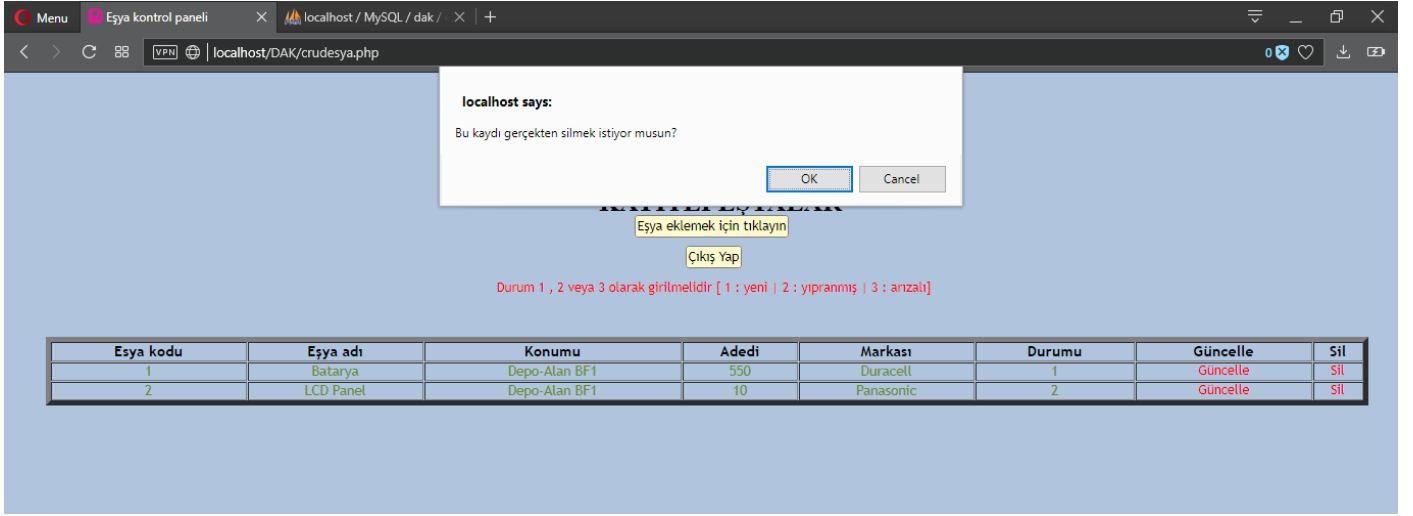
Menu
Eşya kontrol paneli
localhost / MySQL / dak /
localhost/DAK/crudesya.php
VPN
0

localhost says:
Bu kaydı gerçekten silmek istiyor musun?
OK
Cancel

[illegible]

Eşya eklemek için tıklayın

Çıkış Yap

Durum 1 , 2 veya 3 olarak girilmelidir [ 1 : yeni | 2 : yıpranmış | 3 : arızalı]

| Esya kodu | Eşya adı | Konumu | Adedi | Markası | Durumu | Güncelle | Sil |
|---|---|---|---|---|---|---|---|
| 1 | Batarya | Depo-Alan BF1 | 550 | Duracell | 1 | Güncelle | Sil |
| 2 | LCD Panel | Depo-Alan BF1 | 10 | Panasonic | 2 | Güncelle | Sil |